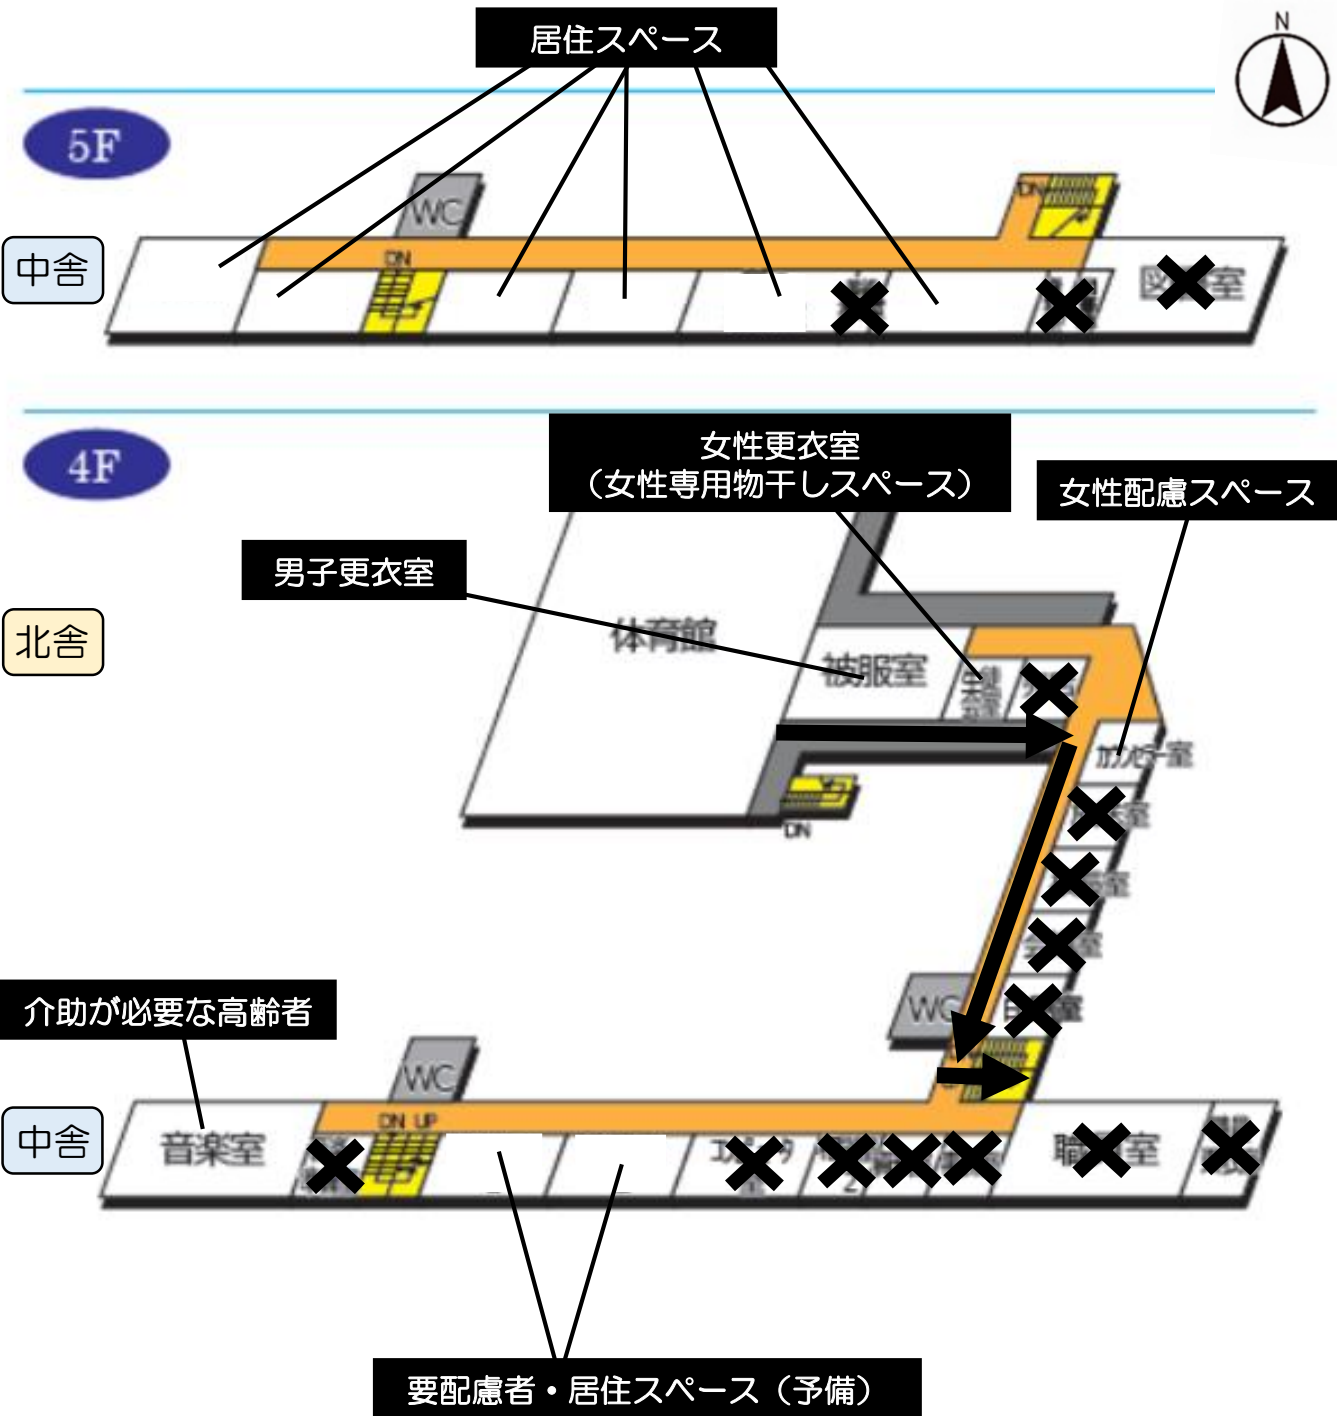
居住スペース

N

5F

中舎

WC

DN

DN

図書室

4F

女性更衣室
（女性専用物干しスペース）

女性配慮スペース

男子更衣室

北舎

体育館

被服室

カウンセラー室

DN

介助が必要な高齢者

WC

WC

中舎

音楽室

DN UP

室

要配慮者・居住スペース（予備）